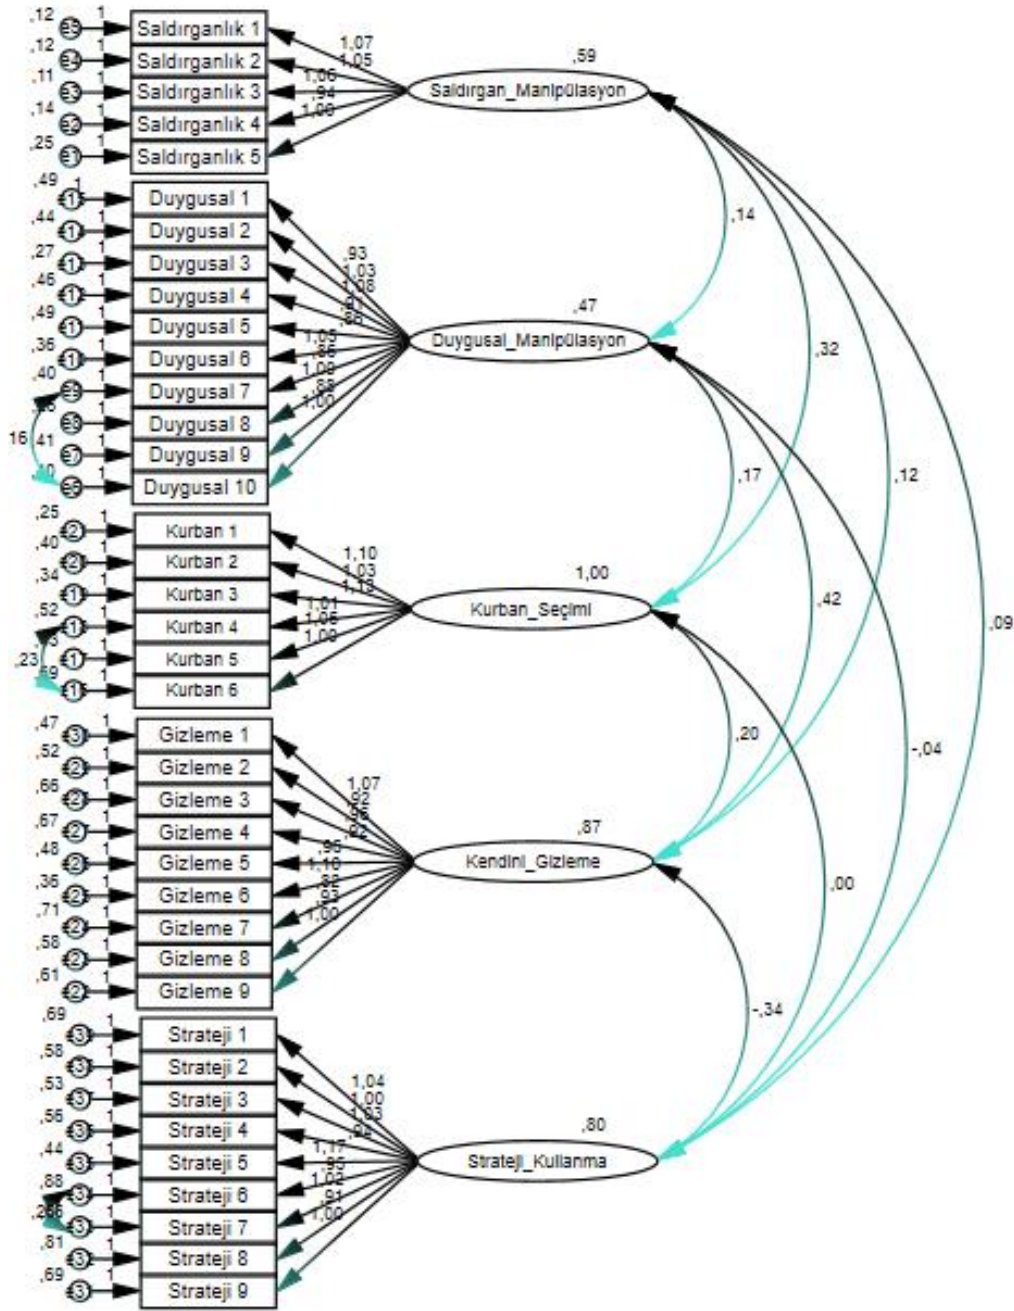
,12 e5 1 Saldırganlık 1
,12 e4 1 Saldırganlık 2
,11 e3 1 Saldırganlık 3
,14 e2 1 Saldırganlık 4
,25 e1 1 Saldırganlık 5

1,07
1,05
1,06
,94
1,00

,59
Saldırgan_Manipülasyon

,49 e15 1 Duygusal 1
,44 e14 1 Duygusal 2
,27 e13 1 Duygusal 3
,46 e12 1 Duygusal 4
,49 e11 1 Duygusal 5
,36 e10 1 Duygusal 6
,40 e9 1 Duygusal 7
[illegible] e8 1 Duygusal 8
16 ,41 e7 1 Duygusal 9
,40 e6 1 Duygusal 10

,93
1,03
1,08
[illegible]
,86
1,05
,96
1,09
,88
1,00

,47
Duygusal_Manipülasyon

,14
,32
,12
,09
,17
,42
-,04

,25 e21 1 Kurban 1
,40 e20 1 Kurban 2
,34 e19 1 Kurban 3
,52 e18 1 Kurban 4
,23 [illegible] e17 1 Kurban 5
,59 e16 1 Kurban 6

1,10
1,03
1,13
1,01
1,06
1,00

1,00
Kurban_Seçimi

,47 e30 1 Gizleme 1
,52 e29 1 Gizleme 2
,66 e28 1 Gizleme 3
,67 e27 1 Gizleme 4
,48 e26 1 Gizleme 5
,36 e25 1 Gizleme 6
,71 e24 1 Gizleme 7
,58 e23 1 Gizleme 8
,61 e22 1 Gizleme 9

1,07
,92
,96
,92
,95
1,10
,83
,93
1,00

,87
Kendini_Gizleme

,20
,00
-,34

,69 e39 1 Strateji 1
,58 e38 1 Strateji 2
,53 e37 1 Strateji 3
,56 e36 1 Strateji 4
,44 e35 1 Strateji 5
,88 e34 1 Strateji 6
,26 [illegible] e33 1 Strateji 7
,81 e32 1 Strateji 8
,69 e31 1 Strateji 9

1,04
1,00
1,03
,92
1,17
,93
1,02
,91
1,00

,80
Strateji_Kullanma